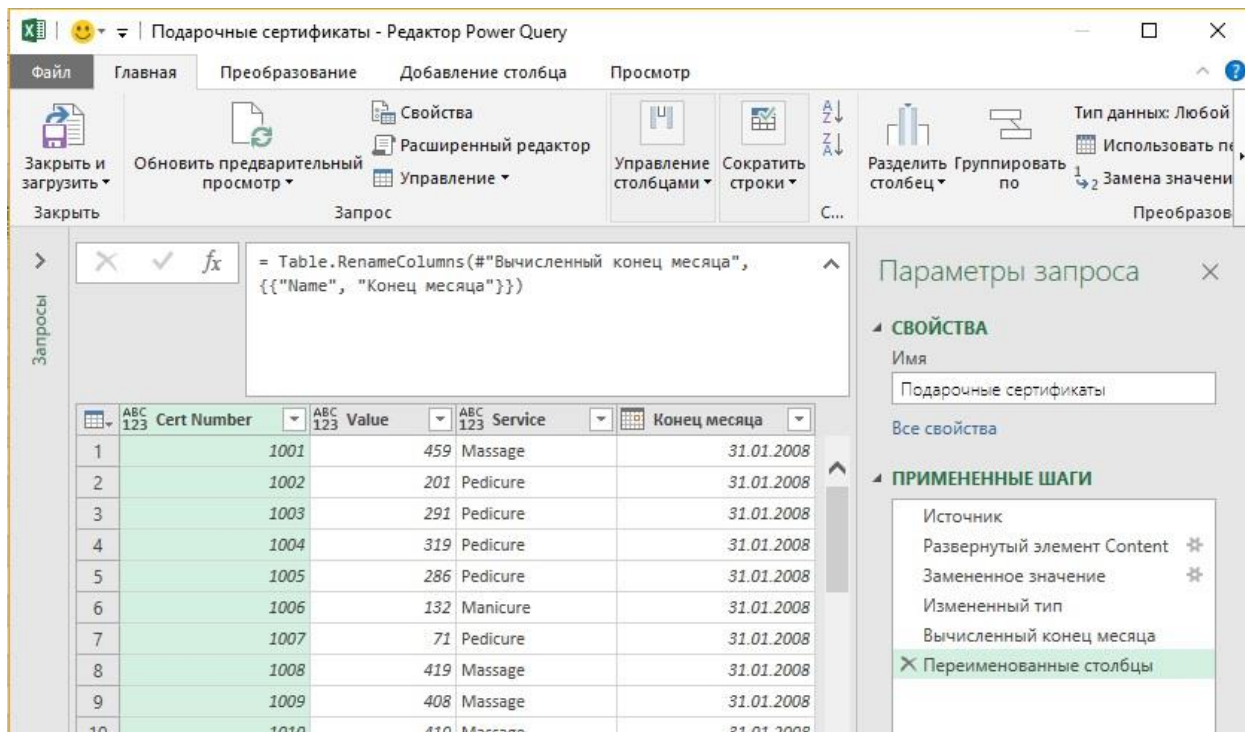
Подарочные сертификаты - Редактор Power Query

Файл | Главная | Преобразование | Добавление столбца | Просмотр

Закрыть и загрузить ▾
Закрыть

Обновить предварительный просмотр ▾
Свойства
Расширенный редактор
Управление ▾
Запрос

Управление столбцами ▾
Сократить строки ▾
С...

Разделить столбец ▾
Группировать по
Тип данных: Любой
Использовать пе
Замена значени
Преобразов

Запросы

= Table.RenameColumns(#"Вычисленный конец месяца", {{"Name", "Конец месяца"}})

| | Cert Number | Value | Service | Конец месяца |
|---|---|---|---|---|
| 1 | 1001 | 459 | Massage | 31.01.2008 |
| 2 | 1002 | 201 | Pedicure | 31.01.2008 |
| 3 | 1003 | 291 | Pedicure | 31.01.2008 |
| 4 | 1004 | 319 | Pedicure | 31.01.2008 |
| 5 | 1005 | 286 | Pedicure | 31.01.2008 |
| 6 | 1006 | 132 | Manicure | 31.01.2008 |
| 7 | 1007 | 71 | Pedicure | 31.01.2008 |
| 8 | 1008 | 419 | Massage | 31.01.2008 |
| 9 | 1009 | 408 | Massage | 31.01.2008 |
| 10 | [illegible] | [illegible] | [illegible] | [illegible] |

Параметры запроса

СВОЙСТВА
Имя
Подарочные сертификаты
Все свойства

ПРИМЕНЕННЫЕ ШАГИ
Источник
Развернутый элемент Content
Замененное значение
Измененный тип
Вычисленный конец месяца
Переименованные столбцы